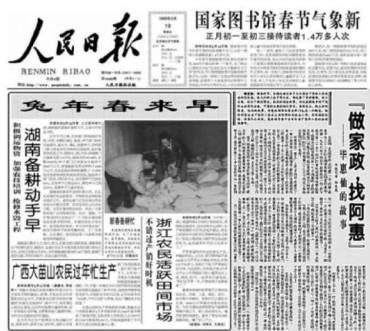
人民日报
RENMIN RIBAO
http://www.peopledaily.com.cn

国家图书馆春节气象新
正月初一至初三接待读者1.4万多人次

兔年春来早

湖南备耕动手早

浙江农民抢跃田间市场

广西大苗山农民过年忙生产

“做家政，找阿惠”

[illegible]